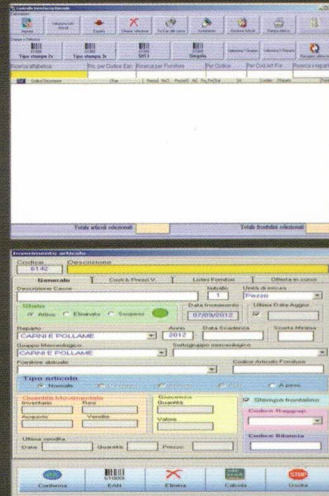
Controllo/Stampa Etichette

Tipo stampa 1x

Tipo stampa 2x

Singolo

Ricerca alfabetica

Per Codice

Totale articoli selezionati

Totale Etichette selezionate

Inserimento articolo

Codice

Descrizione

6142

Generale

Costi & Prezzi V.

Listini Fornitori

Offerte in corso

Descrizione Cassa

Iniziale

Unità di misura

1

Pezzo

Stato

Attivo

Eliminato

Sospeso

Data Inserimento

07/09/2012

Ultima Data Aggior.

Reparto

Anno

Data Scadenza

Scorta Minima

CARNI E POLLAME

2012

Gruppo Merceologico

Sottogruppo merceologico

CARNI E POLLAME

Fornitore abituale

Codice Articolo Fornitore

Tipo articolo

Normale

A peso

Quantità Movimentate

Giacenza

Inventario

Reso

Quantità

Stampa frontalino

Acquisto

Vendite

Valore

Codice Raggrup.

Ultima vendita

Data

Quantità

Prezzo

Codice Bilancia

Conferma

EAN

Elimina

Calcola

Uscita